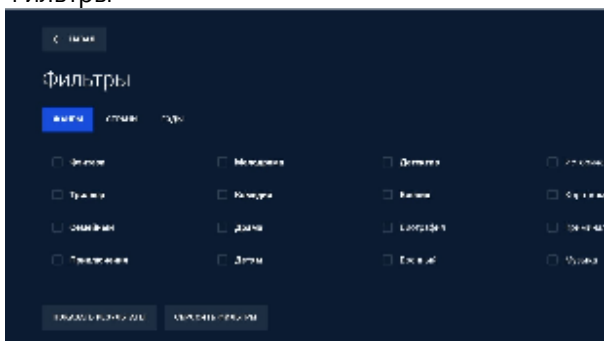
Фильтры

< Назад

Фильтры

Жанры Страны Годы

Фэнтези | Мелодрама | Детектив | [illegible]

Триллер | Комедия | Боевик | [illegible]

Семейный | Драма | Биография | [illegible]

Приключения | Детский | Военный | Музыка

Показать результаты | Сбросить фильтры